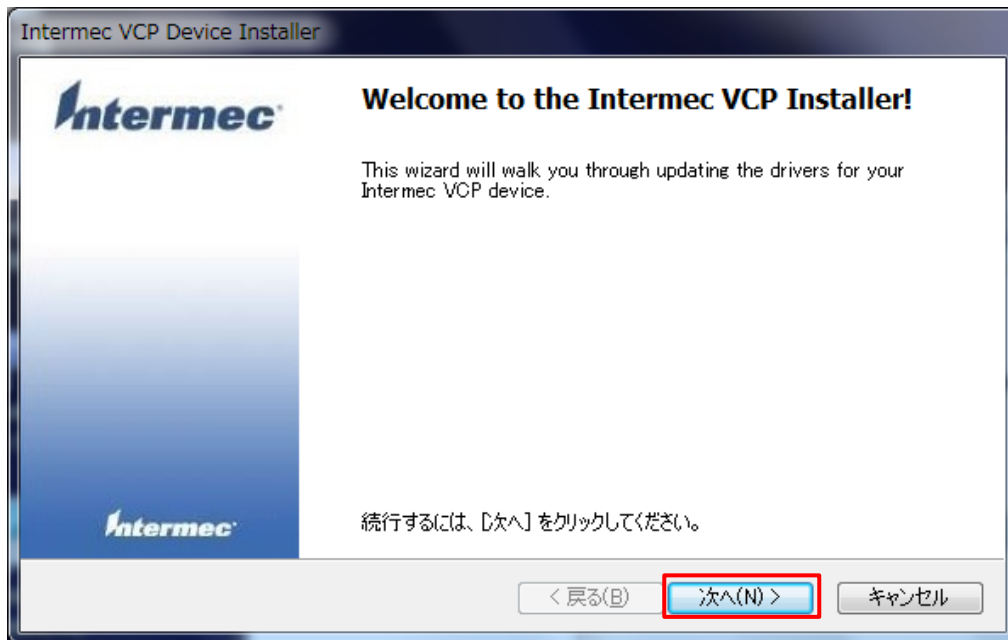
Intermec VCP Device Installer

Intermec

Welcome to the Intermec VCP Installer!

This wizard will walk you through updating the drivers for your Intermec VCP device.

Intermec

続行するには、[次へ] をクリックしてください。

< 戻る(B)

次へ(N) >

キャンセル